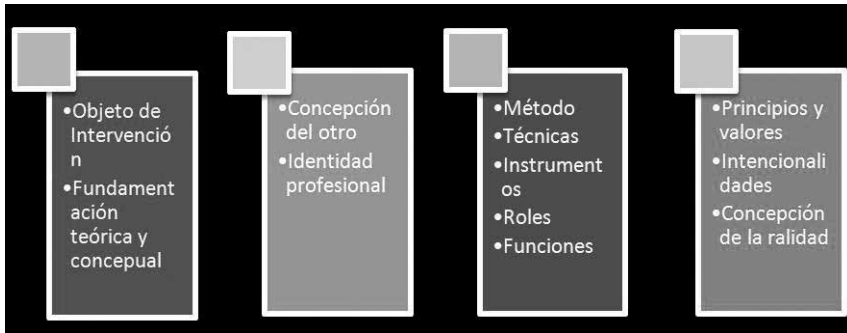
•Objeto de Intervención
•Fundamentación teórica y concepual

•Concepción del otro
•Identidad profesional

•Método
•Técnicas
•Instrumentos
•Roles
•Funciones

•Principios y valores
•Intencionalidades
•Concepción de la ralidad